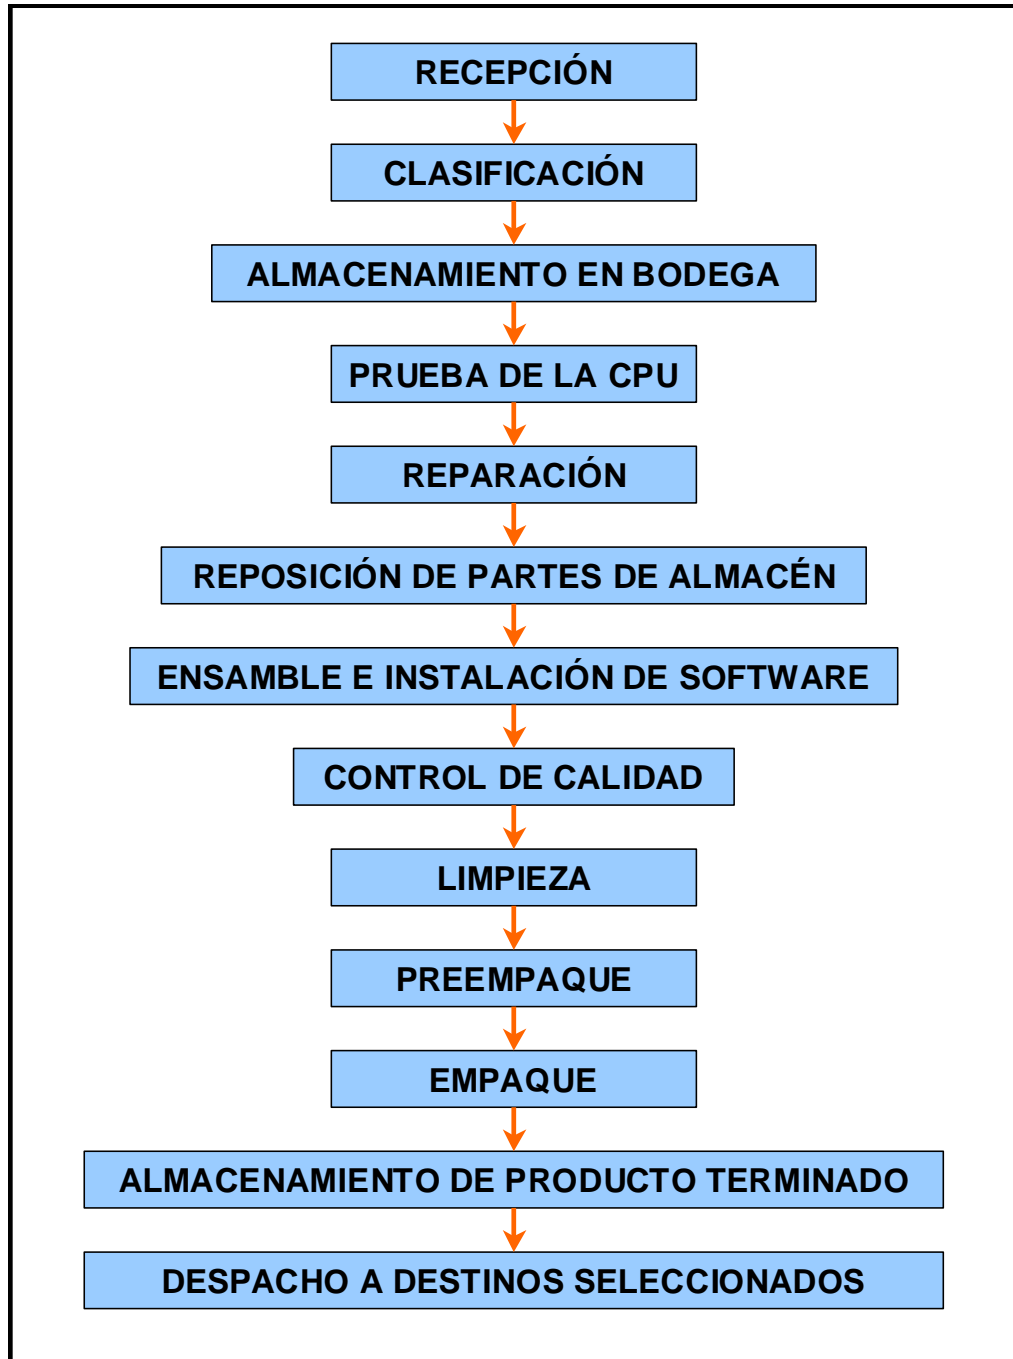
RECEPCIÓN

CLASIFICACIÓN

ALMACENAMIENTO EN BODEGA

PRUEBA DE LA CPU

REPARACIÓN

REPOSICIÓN DE PARTES DE ALMACÉN

ENSAMBLE E INSTALACIÓN DE SOFTWARE

CONTROL DE CALIDAD

LIMPIEZA

PREEMPAQUE

EMPAQUE

ALMACENAMIENTO DE PRODUCTO TERMINADO

DESPACHO A DESTINOS SELECCIONADOS